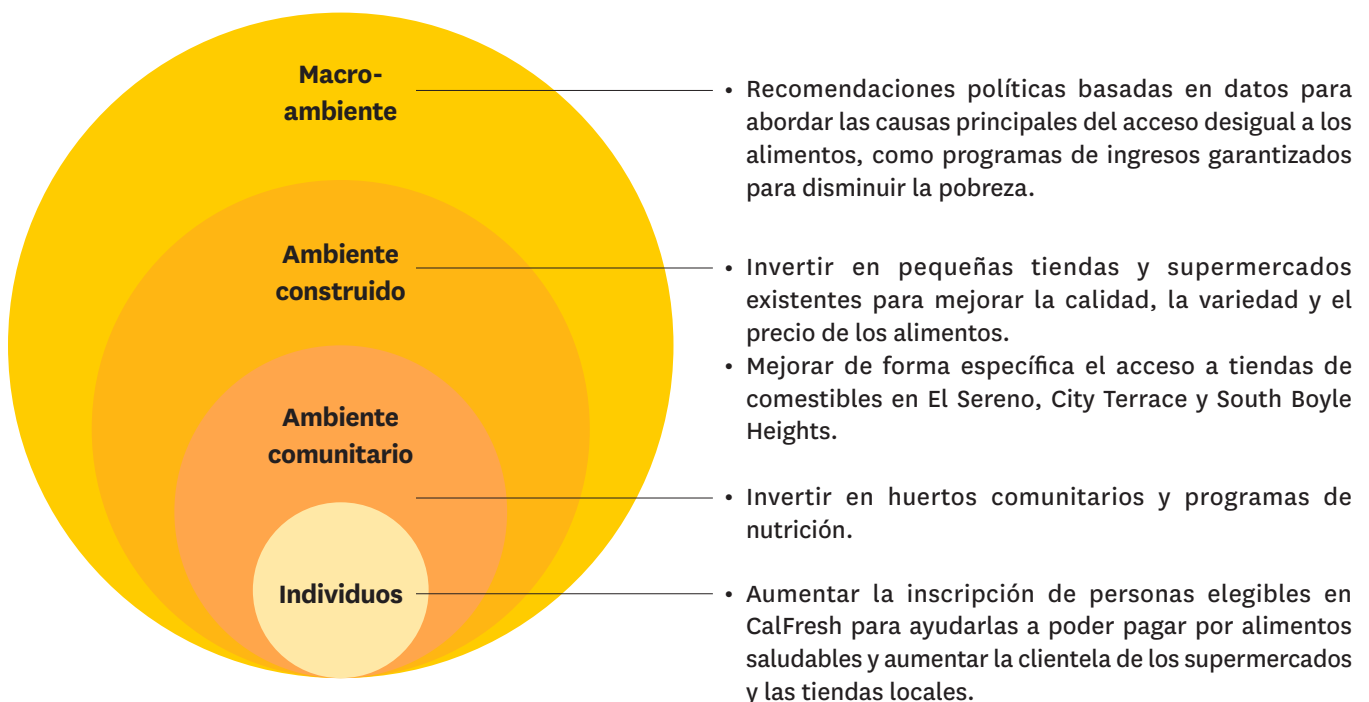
Macro-ambiente

Ambiente construido

Ambiente comunitario

Individuos

• Recomendaciones políticas basadas en datos para abordar las causas principales del acceso desigual a los alimentos, como programas de ingresos garantizados para disminuir la pobreza.

• Invertir en pequeñas tiendas y supermercados existentes para mejorar la calidad, la variedad y el precio de los alimentos.
• Mejorar de forma específica el acceso a tiendas de comestibles en El Sereno, City Terrace y South Boyle Heights.

• Invertir en huertos comunitarios y programas de nutrición.

• Aumentar la inscripción de personas elegibles en CalFresh para ayudarlas a poder pagar por alimentos saludables y aumentar la clientela de los supermercados y las tiendas locales.